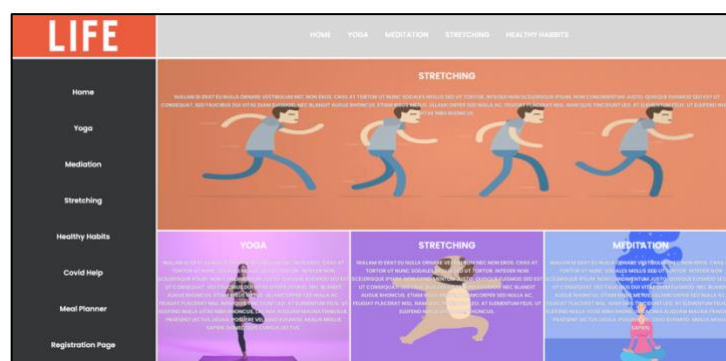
LIFE

HOME YOGA MEDITATION STRETCHING HEALTHY HABITS

Home

Yoga

Mediation

Stretching

Healthy Habits

Covid Help

Meal Planner

Registration Page

STRETCHING

NULLAM ID ERAT EU NULLA ORNARE VESTIBULUM NEC NON EROS. CRAS AT TORTOR UT NUNC SODALES MOLLIS SED UT TORTOR. INTEGER NON SCELERISQUE IPSUM. NUNC CONDIMENTUM JUSTO. QUISQUE EUISMOD SED EST UT CONSEQUAT. SED RHONCUS DUI VITAE DIAM EUISMOD, NEC BLANDIT AUGUE RHONCUS. ETIAM MAXIMUS METUS, ULLAM CORPER SED NULLA AC, FEUGIAT PLACERAT NISL. NAM RHONCUS TINCIDUNT EST, AT ELEMENTUM FELIS. UT EUISMOD NULLA VITAE NIBH RHONCUS.

YOGA

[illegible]

STRETCHING

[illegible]

MEDITATION

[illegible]